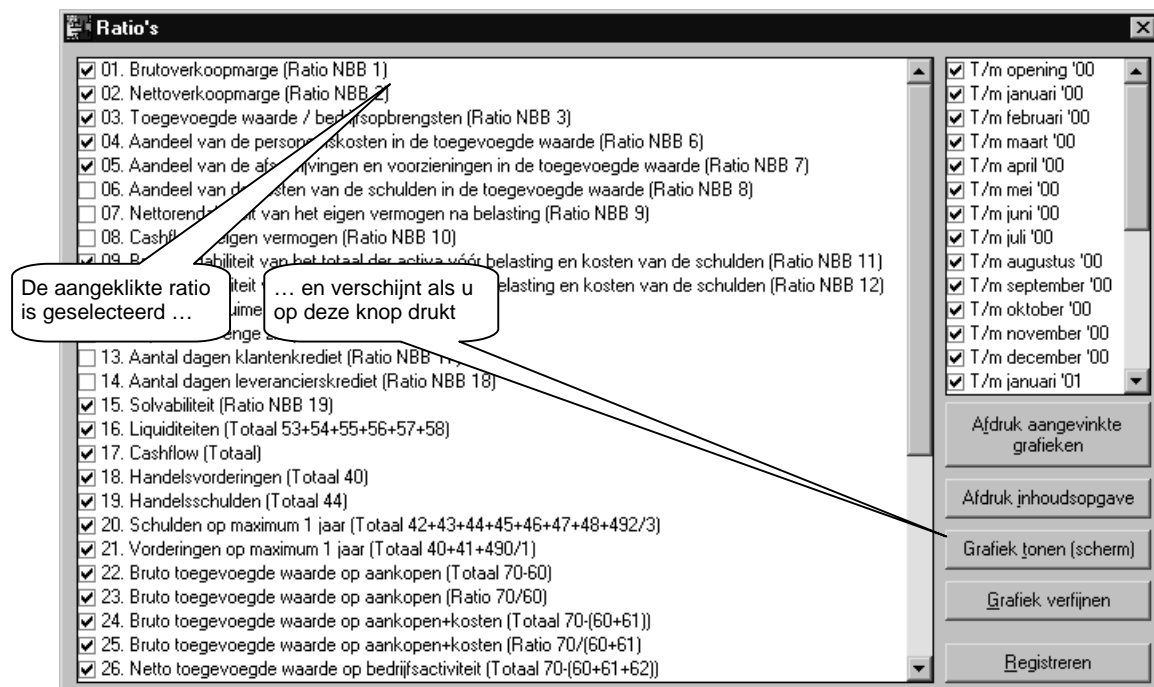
Ratio's

☑ 01. Brutoverkoopmarge (Ratio NBB 1)
☑ 02. Nettoverkoopmarge (Ratio NBB 2)
☑ 03. Toegevoegde waarde / bed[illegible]fsopbrengsten (Ratio NBB 3)
☑ 04. Aandeel van de person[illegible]skosten in de toegevoegde waarde (Ratio NBB 6)
☑ 05. Aandeel van de af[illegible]rijvingen en voorzieningen in de toegevoegde waarde (Ratio NBB 7)
☐ 06. Aandeel van d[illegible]osten van de schulden in de toegevoegde waarde (Ratio NBB 8)
☐ 07. Nettorend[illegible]eit van het eigen vermogen na belasting (Ratio NBB 9)
☐ 08. Cashfl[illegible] eigen vermogen (Ratio NBB 10)
☑ 09. R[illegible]abiliteit van het totaal der activa vóór belasting en kosten van de schulden (Ratio NBB 11)
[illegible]iteit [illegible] belasting en kosten van de schulden (Ratio NBB 12)
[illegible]uime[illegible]
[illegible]enge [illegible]
☐ 13. Aantal dagen klantenkrediet (Ratio NBB 1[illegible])
☐ 14. Aantal dagen leverancierskrediet (Ratio NBB 18)
☑ 15. Solvabiliteit (Ratio NBB 19)
☑ 16. Liquiditeiten (Totaal 53+54+55+56+57+58)
☑ 17. Cashflow (Totaal)
☑ 18. Handelsvorderingen (Totaal 40)
☑ 19. Handelsschulden (Totaal 44)
☑ 20. Schulden op maximum 1 jaar (Totaal 42+43+44+45+46+47+48+492/3)
☑ 21. Vorderingen op maximum 1 jaar (Totaal 40+41+490/1)
☑ 22. Bruto toegevoegde waarde op aankopen (Totaal 70-60)
☑ 23. Bruto toegevoegde waarde op aankopen (Ratio 70/60)
☑ 24. Bruto toegevoegde waarde op aankopen+kosten (Totaal 70-(60+61))
☑ 25. Bruto toegevoegde waarde op aankopen+kosten (Ratio 70/(60+61)
☑ 26. Netto toegevoegde waarde op bedrijfsactiviteit (Totaal 70-(60+61+62))

De aangeklikte ratio is geselecteerd …

… en verschijnt als u op deze knop drukt

☑ T/m opening '00
☑ T/m januari '00
☑ T/m februari '00
☑ T/m maart '00
☑ T/m april '00
☑ T/m mei '00
☑ T/m juni '00
☑ T/m juli '00
☑ T/m augustus '00
☑ T/m september '00
☑ T/m oktober '00
☑ T/m november '00
☑ T/m december '00
☑ T/m januari '01

Afdruk aangevinkte grafieken
Afdruk inhoudsopgave
Grafiek tonen (scherm)
Grafiek verfijnen
Registreren